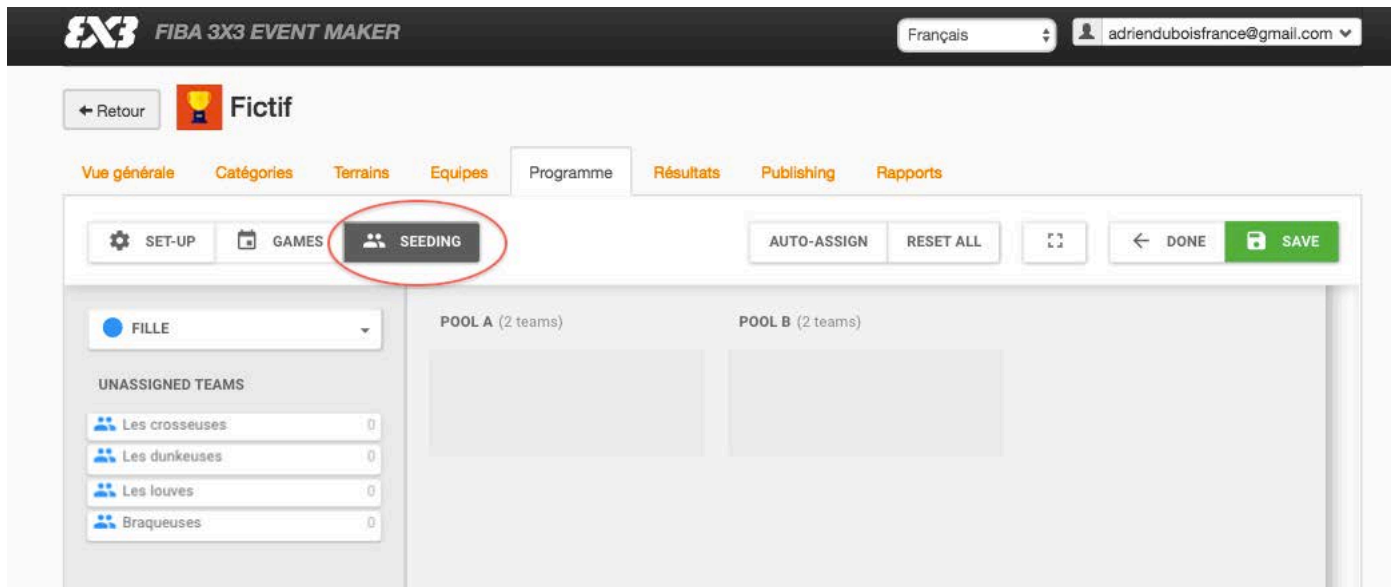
3X3 FIBA 3X3 EVENT MAKER

Français

adrienduboisfrance@gmail.com

← Retour

Fictif

Vue générale Catégories Terrains Equipes Programme Résultats Publishing Rapports

SET-UP GAMES SEEDING

AUTO-ASSIGN RESET ALL

← DONE SAVE

FILLE

UNASSIGNED TEAMS

Les crosseuses 0
Les dunkeuses 0
Les louves 0
Braqueuses 0

POOL A (2 teams)

POOL B (2 teams)